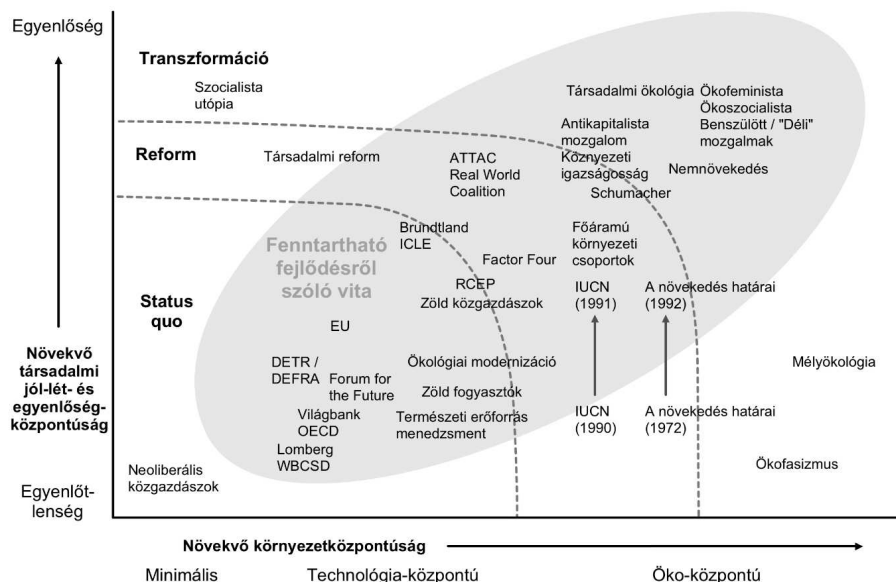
Egyenlőség

Transzformáció

Szocialista utópia

Társadalmi ökológia

Ökofeminista Ökoszocialista Benszülött / "Déli" mozgalmak

Antikapitalista mozgalom

Környezeti igazságosság

Reform

Társadalmi reform

ATTAC Real World Coalition

Nemnövekedés

Schumacher

Brundtland ICLE

Főáramú környezeti csoportok

Fenntartható fejlődésről szóló vita

Factor Four

RCEP

Zöld közgazdászok

Status quo

IUCN (1991)

A növekedés határai (1992)

EU

Növekvő társadalmi jól-lét- és egyenlőség-központúság

DETR / DEFRA

Forum for the Future

Ökológiai modernizáció

Mélyökológia

Zöld fogyasztók

Világbank OECD

Természeti erőforrás menedzsment

IUCN (1990)

A növekedés határai (1972)

Lomberg WBCSD

Neoliberális közgazdászok

Ökofasizmus

Egyenlőtlenség

Növekvő környezetközpontúság

Minimális

Technológia-központú

Öko-központú